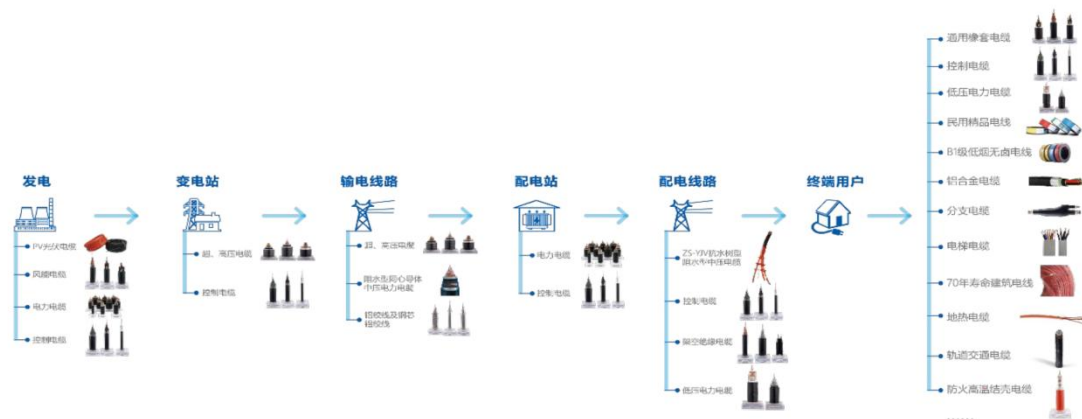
发电

PV光伏电缆

风能电缆

电力电缆

控制电缆

变电站

超、高压电缆

控制电缆

输电线路

超、高压电缆

阻水型同心导体中压电力电缆

铝绞线及钢芯铝绞线

配电站

电力电缆

控制电缆

配电线路

ZS-YJV抗水树阻燃大作中压电缆

控制电缆

架空绝缘电缆

低压电力电缆

终端用户

通用橡套电缆

控制电缆

低压电力电缆

民用精品电线

B1级低烟无卤电线

铝合金电缆

分支电缆

电梯电缆

70年寿命建筑电线

地热电缆

轨道交通电缆

防火高温结壳电缆